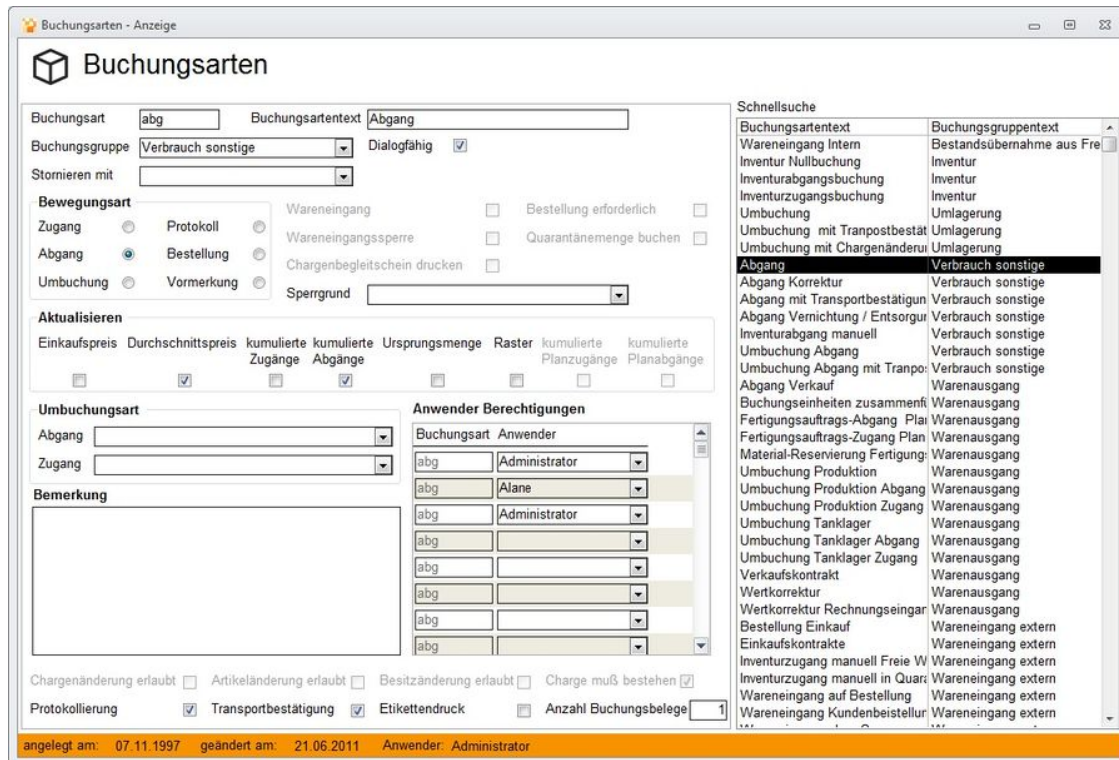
Buchungsarten - Anzeige

Buchungsarten

Buchungsart abg Buchungsartentext Abgang
Buchungsgruppe Verbrauch sonstige Dialogfähig
Stornieren mit

Bewegungsart
Zugang Protokoll
Abgang Bestellung
Umbuchung Vormerkung

Wareneingang Bestellung erforderlich
Wareneingangssperre Quarantänemenge buchen
Chargenbegleitschein drucken
Sperrgrund

Aktualisieren
Einkaufspreis Durchschnittspreis kumulierte Zugänge kumulierte Abgänge Ursprungsmenge Raster kumulierte Planzugänge kumulierte Planabgänge

Umbuchungsart
Abgang
Zugang

Bemerkung

Anwender Berechtigungen

| Buchungsart | Anwender |
|---|---|
| abg | Administrator |
| abg | Alane |
| abg | Administrator |
| abg | |
| abg | |
| abg | |
| abg | |
| abg | |

Chargenänderung erlaubt Artikeländerung erlaubt Besitzänderung erlaubt Charge muß bestehen
Protokollierung Transportbestätigung Etikettendruck Anzahl Buchungsbelege 1

Schnellsuche

| Buchungsartentext | Buchungsgruppentext |
|---|---|
| Wareneingang Intern | Bestandsübernahme aus Fre |
| Inventur Nullbuchung | Inventur |
| Inventurabgangsbuchung | Inventur |
| Inventurzugangsbuchung | Inventur |
| Umbuchung | Umlagerung |
| Umbuchung mit Tranpostbestät | Umlagerung |
| Umbuchung mit Chargenänderu | Umlagerung |
| Abgang | Verbrauch sonstige |
| Abgang Korrektur | Verbrauch sonstige |
| Abgang mit Transportbestätigun | Verbrauch sonstige |
| Abgang Vernichtung / Entsorgu | Verbrauch sonstige |
| Inventurabgang manuell | Verbrauch sonstige |
| Umbuchung Abgang | Verbrauch sonstige |
| Umbuchung Abgang mit Tranpo | Verbrauch sonstige |
| Abgang Verkauf | Warenausgang |
| Buchungseinheiten zusammenf | Warenausgang |
| Fertigungsauftrags-Abgang Pla | Warenausgang |
| Fertigungsauftrags-Zugang Plan | Warenausgang |
| Material-Reservierung Fertigung | Warenausgang |
| Umbuchung Produktion | Warenausgang |
| Umbuchung Produktion Abgang | Warenausgang |
| Umbuchung Produktion Zugang | Warenausgang |
| Umbuchung Tanklager | Warenausgang |
| Umbuchung Tanklager Abgang | Warenausgang |
| Umbuchung Tanklager Zugang | Warenausgang |
| Verkaufskontrakt | Warenausgang |
| Wertkorrektur | Warenausgang |
| Wertkorrektur Rechnungseingar | Warenausgang |
| Bestellung Einkauf | Wareneingang extern |
| Einkaufskontrakte | Wareneingang extern |
| Inventurzugang manuell Freie W | Wareneingang extern |
| Inventurzugang manuell in Quar | Wareneingang extern |
| Wareneingang auf Bestellung | Wareneingang extern |
| Wareneingang Kundenbeistellur | Wareneingang extern |

angelegt am: 07.11.1997 geändert am: 21.06.2011 Anwender: Administrator